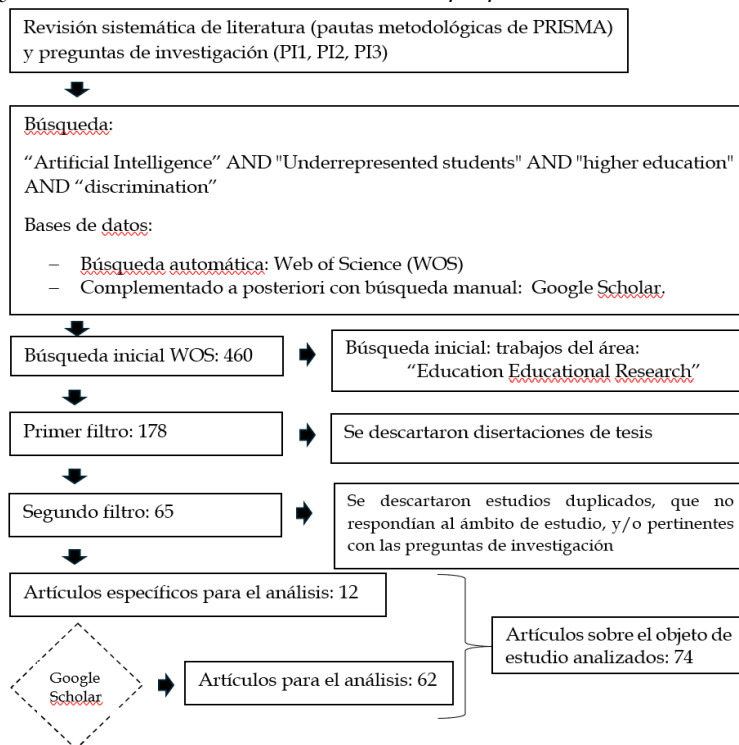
Revisión sistemática de literatura (pautas metodológicas de PRISMA) y preguntas de investigación (PI1, PI2, PI3)

Búsqueda:

"Artificial Intelligence" AND "Underrepresented students" AND "higher education" AND "discrimination"

Bases de datos:

– Búsqueda automática: Web of Science (WOS)
– Complementado a posteriori con búsqueda manual: Google Scholar.

Búsqueda inicial WOS: 460

Búsqueda inicial: trabajos del área: "Education Educational Research"

Primer filtro: 178

Se descartaron disertaciones de tesis

Segundo filtro: 65

Se descartaron estudios duplicados, que no respondían al ámbito de estudio, y/o pertinentes con las preguntas de investigación

Artículos específicos para el análisis: 12

Google Scholar

Artículos para el análisis: 62

Artículos sobre el objeto de estudio analizados: 74